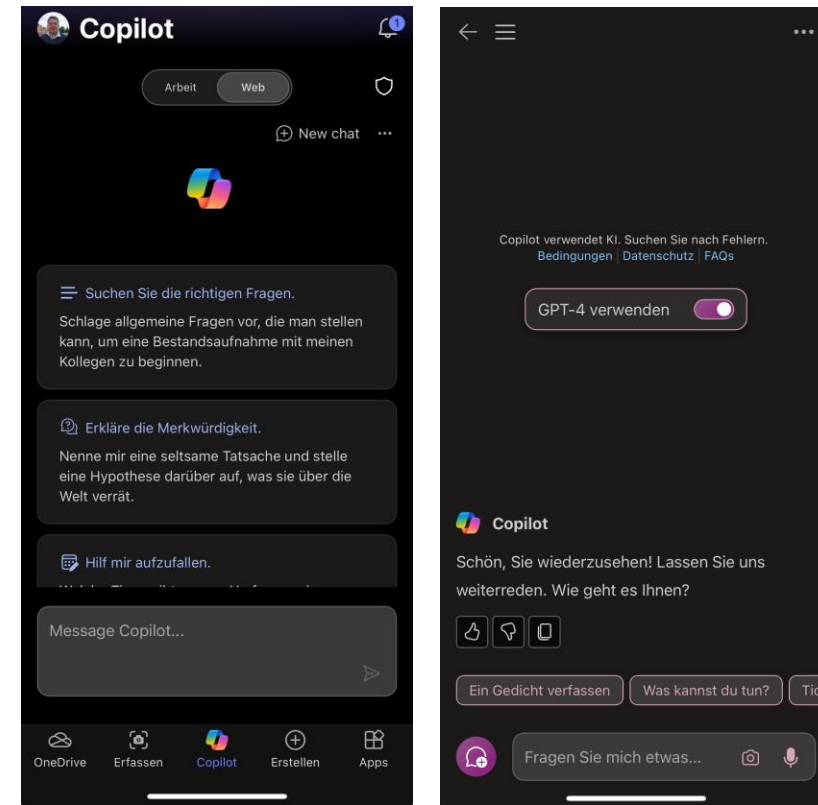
Copilot

1

Arbeit Web

New chat ···

Suchen Sie die richtigen Fragen.

Schlage allgemeine Fragen vor, die man stellen kann, um eine Bestandsaufnahme mit meinen Kollegen zu beginnen.

Erkläre die Merkwürdigkeit.

Nenne mir eine seltsame Tatsache und stelle eine Hypothese darüber auf, was sie über die Welt verrät.

Hilf mir aufzufallen.

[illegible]

Message Copilot...

OneDrive Erfassen Copilot Erstellen Apps

···

Copilot verwendet KI. Suchen Sie nach Fehlern.
Bedingungen | Datenschutz | FAQs

GPT-4 verwenden

Copilot

Schön, Sie wiederzusehen! Lassen Sie uns weiterreden. Wie geht es Ihnen?

Ein Gedicht verfassen Was kannst du tun? Ti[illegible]

Fragen Sie mich etwas...